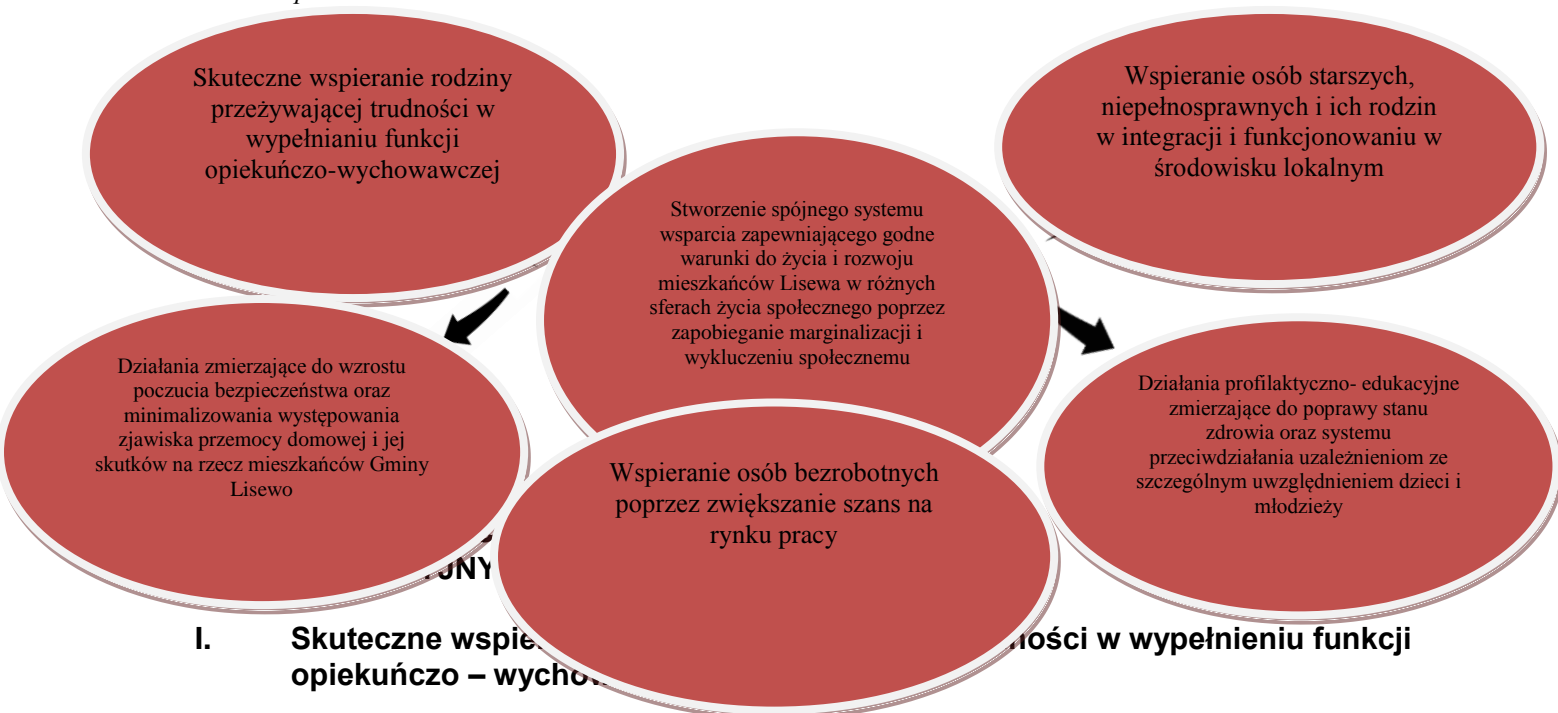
Skuteczne wspieranie rodziny przeżywającej trudności w wypełnianiu funkcji opiekuńczo-wychowawczej

Wspieranie osób starszych, niepełnosprawnych i ich rodzin w integracji i funkcjonowaniu w środowisku lokalnym

Stworzenie spójnego systemu wsparcia zapewniającego godne warunki do życia i rozwoju mieszkańców Lisewa w różnych sferach życia społecznego poprzez zapobieganie marginalizacji i wykluczeniu społecznemu

Działania zmierzające do wzrostu poczucia bezpieczeństwa oraz minimalizowania występowania zjawiska przemocy domowej i jej skutków na rzecz mieszkańców Gminy Lisewo

Działania profilaktyczno- edukacyjne zmierzające do poprawy stanu zdrowia oraz systemu przeciwdziałania uzależnieniom ze szczególnym uwzględnieniem dzieci i młodzieży

Wspieranie osób bezrobotnych poprzez zwiększanie szans na rynku pracy

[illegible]UNY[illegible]

I. Skuteczne wspie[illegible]ności w wypełnieniu funkcji opiekuńczo – wycho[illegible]